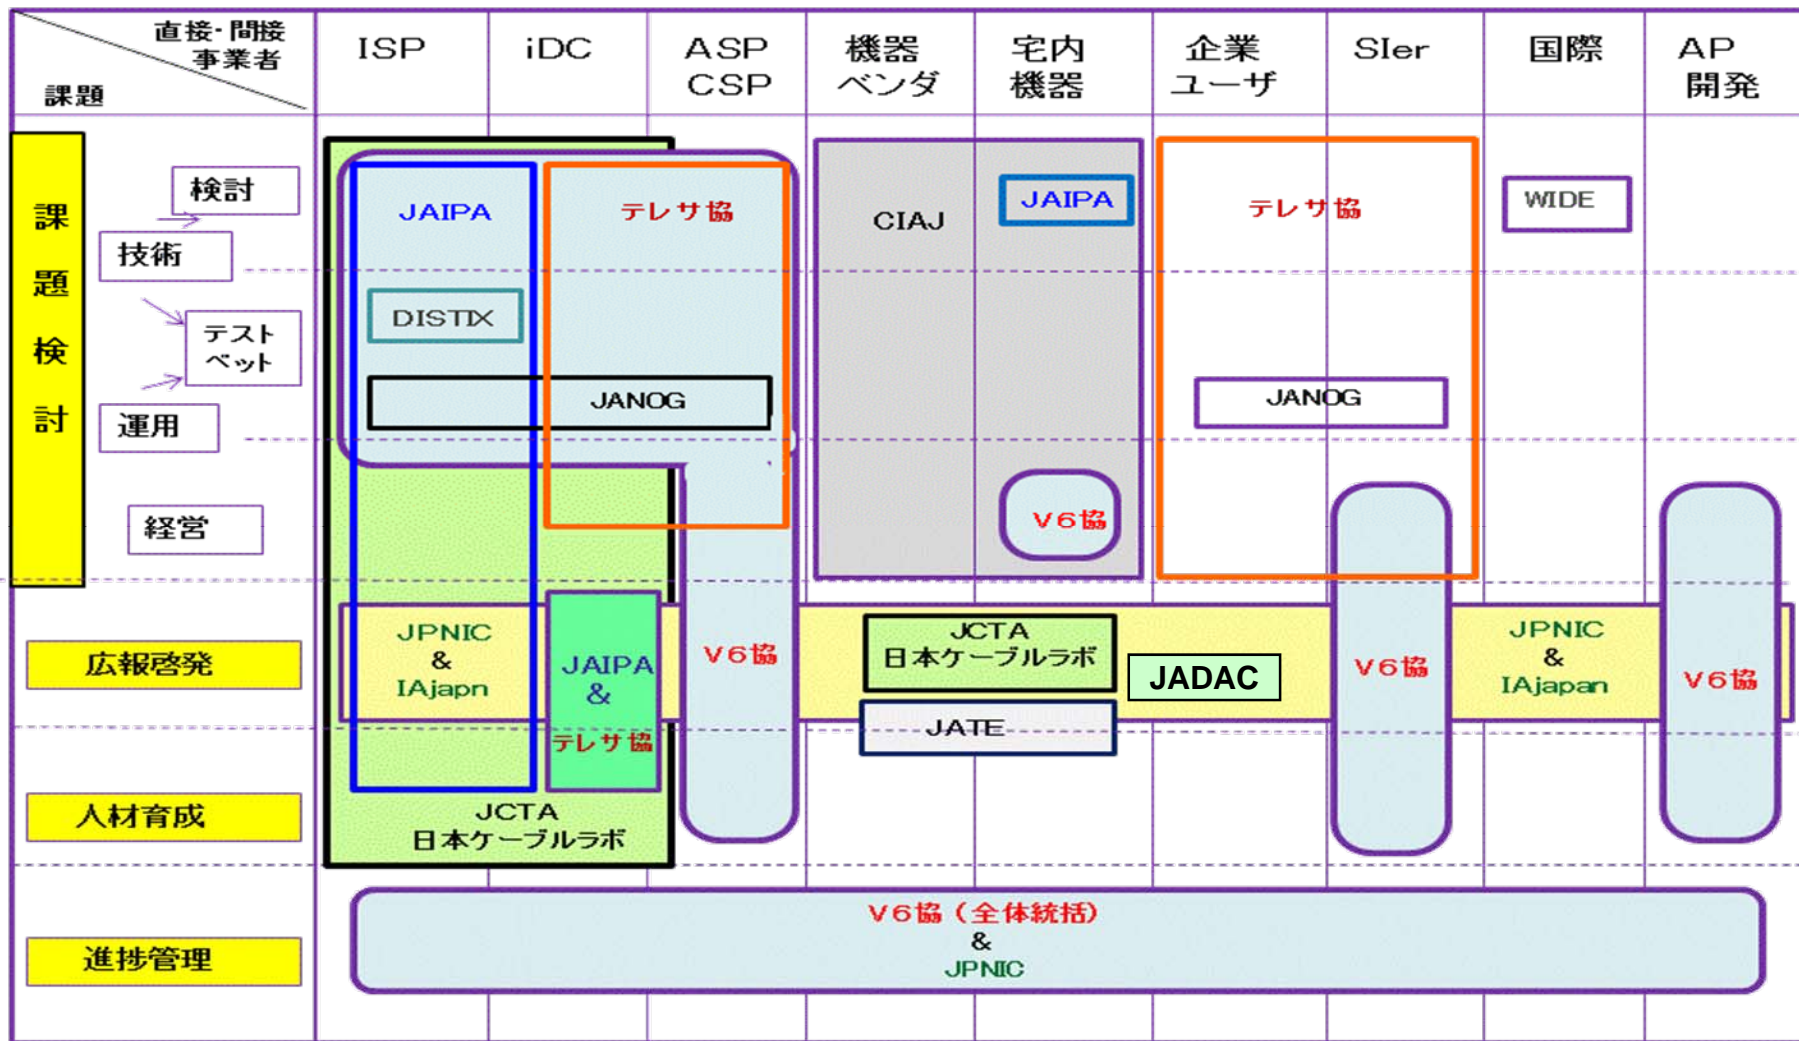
直接·間接事業者
課題

ISP | iDC | ASP CSP | 機器ベンダ | 宅内機器 | 企業ユーザ | SIer | 国際 | AP開発

課題検討

検討
技術
テストベット
運用
経営

広報啓発
人材育成
進捗管理

JAIPA
テレサ協
DISTIX
JANOG
CIAJ
JAIPA
V6協
テレサ協
JANOG
WIDE

JPNIC & IAjapn
JAIPA & テレサ協
V6協
JCTA 日本ケーブルラボ
JADAC
JATE
V6協
JPNIC & IAjapan
V6協
JCTA 日本ケーブルラボ

V6協（全体統括）
&
JPNIC